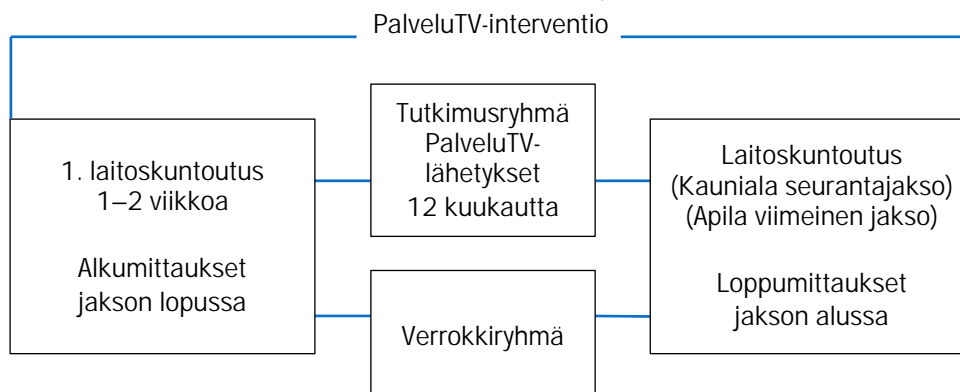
PalveluTV-interventio

1. laitoskuntoutus
1–2 viikkoa

Alkumittaukset
jakson lopussa

Tutkimusryhmä
PalveluTV-lähetykset
12 kuukautta

Verrokkiryhmä

Laitoskuntoutus
(Kauniala seurantajakso)
(Apila viimeinen jakso)

Loppumittaukset
jakson alussa